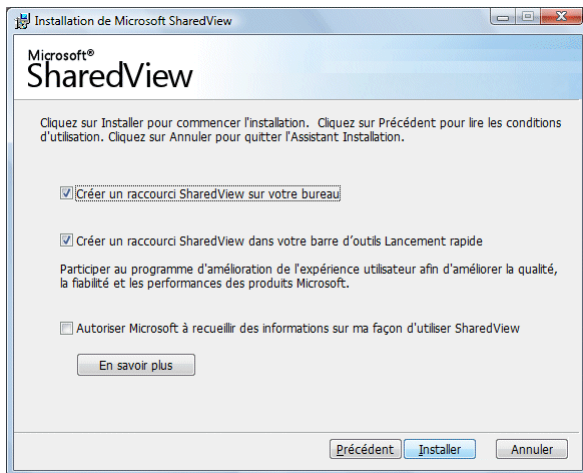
Installation de Microsoft SharedView

Microsoft®
SharedView

Cliquez sur Installer pour commencer l'installation. Cliquez sur Précédent pour lire les conditions d'utilisation. Cliquez sur Annuler pour quitter l'Assistant Installation.

Créer un raccourci SharedView sur votre bureau

Créer un raccourci SharedView dans votre barre d'outils Lancement rapide

Participer au programme d'amélioration de l'expérience utilisateur afin d'améliorer la qualité, la fiabilité et les performances des produits Microsoft.

Autoriser Microsoft à recueillir des informations sur ma façon d'utiliser SharedView

En savoir plus

Précédent Installer Annuler